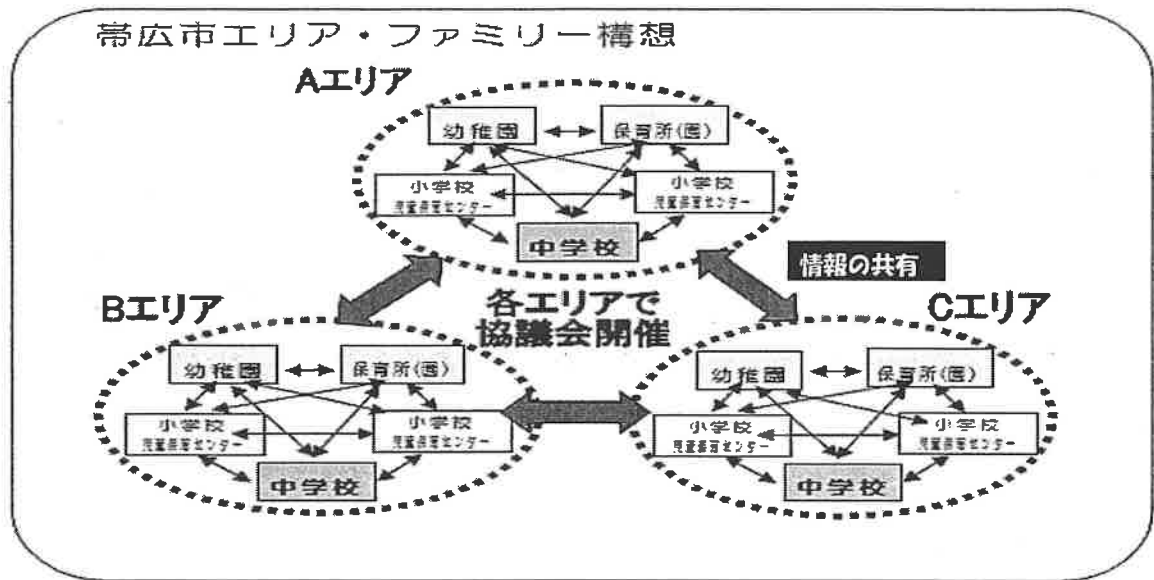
帯広市エリア・ファミリー構想

Aエリア

幼稚園

保育所(園)

小学校
児童保育センター

小学校
児童保育センター

中学校

情報の共有

Bエリア

各エリアで
協議会開催

Cエリア

幼稚園

保育所(園)

小学校
児童保育センター

小学校
児童保育センター

中学校

幼稚園

保育所(園)

小学校
児童保育センター

小学校
児童保育センター

中学校